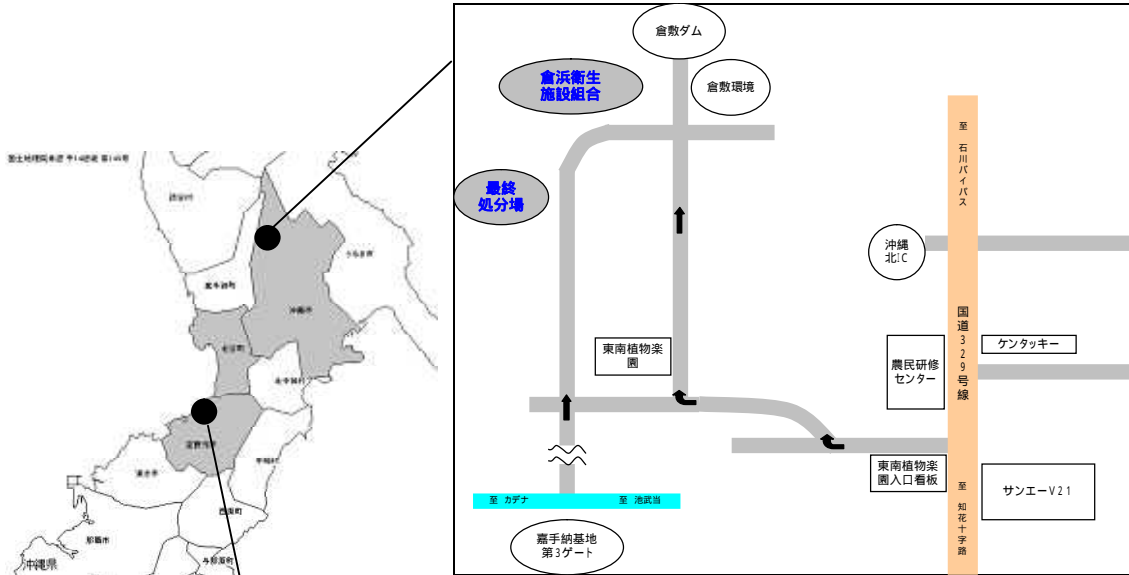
国土地理院承認 平14総複 第149号

読谷村

うるま市

嘉手納町

沖縄市

北谷町

北中城村

宜野湾市

中城村

浦添市

西原町

那覇市

与那原町

沖縄県

倉敷ダム

倉浜衛生施設組合

倉敷環境

最終処分場

至 石川バイパス

沖縄北IC

国道329号線

ケンタッキー

東南植物楽園

農民研修センター

東南植物楽園入口看板

至 カデナ

至 池武当

嘉手納基地第3ゲート

至 知花十字路

サンエーV21